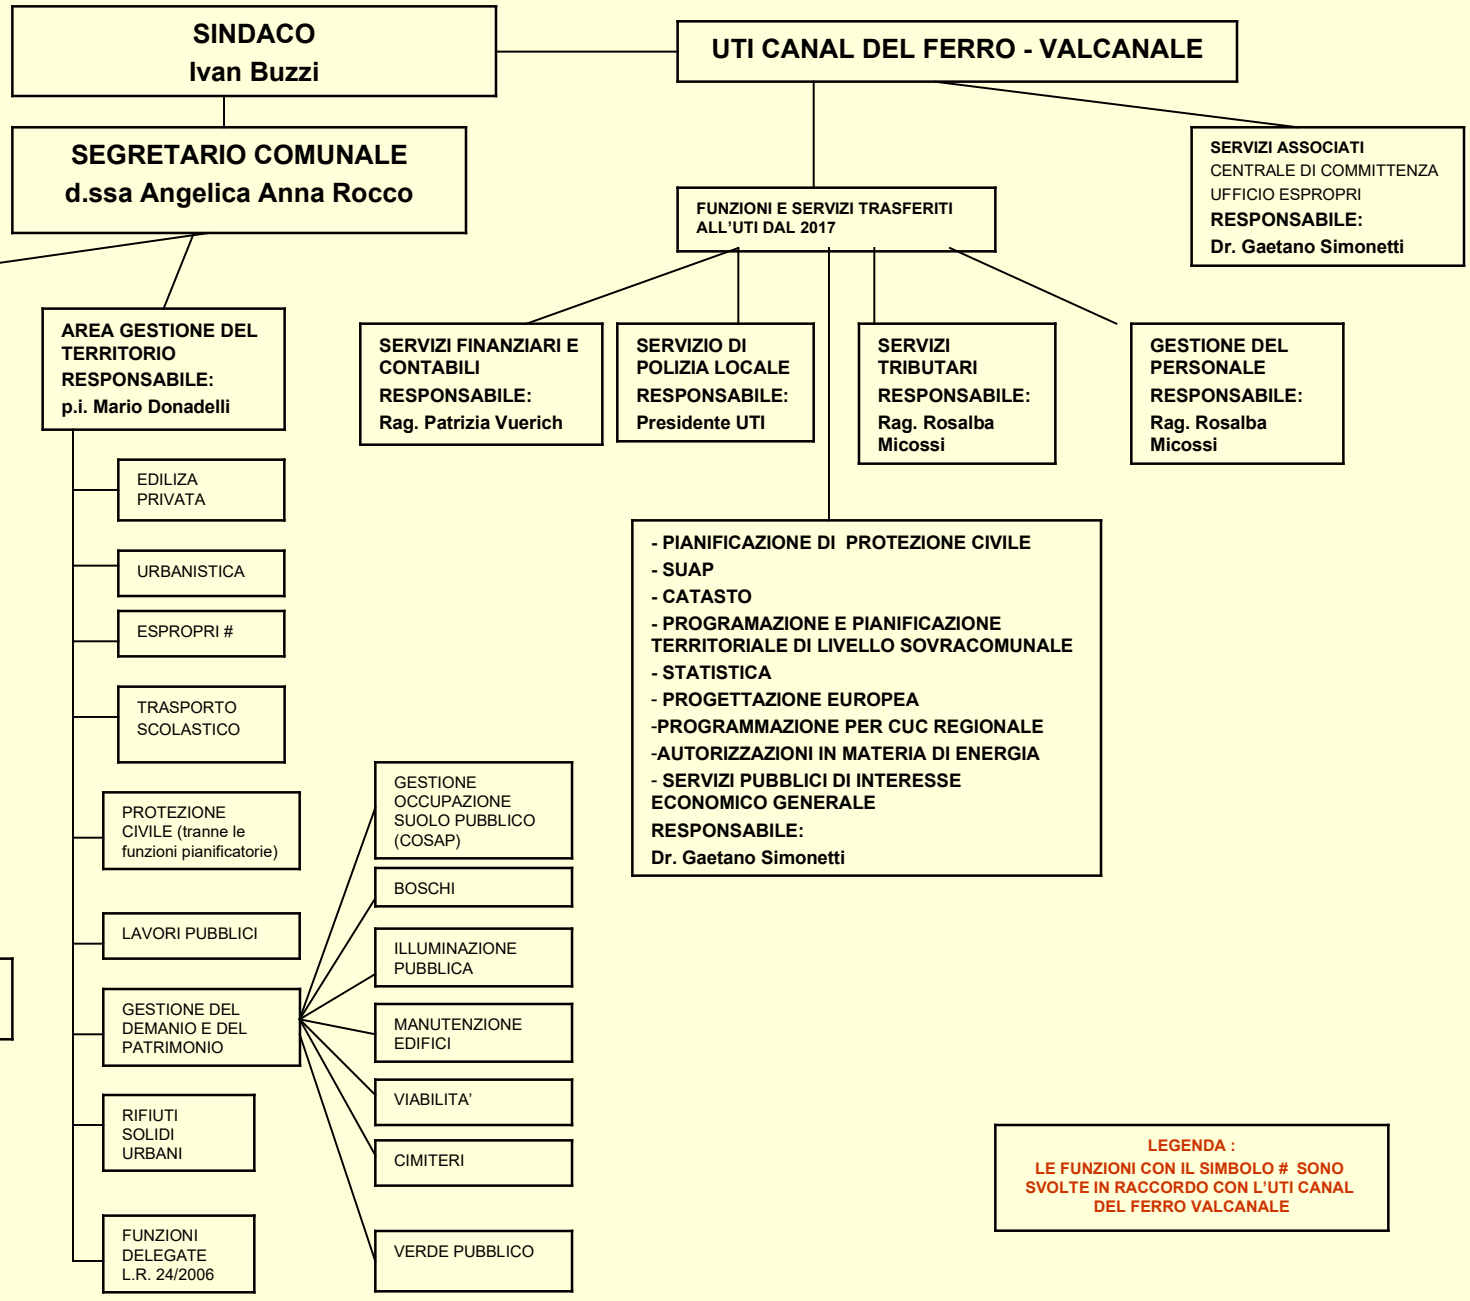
SINDACO
Ivan Buzzi

UTI CANAL DEL FERRO - VALCANALE

SEGRETARIO COMUNALE
d.ssa Angelica Anna Rocco

SERVIZI ASSOCIATI
CENTRALE DI COMMITTENZA
UFFICIO ESPROPRI
RESPONSABILE:
Dr. Gaetano Simonetti

FUNZIONI E SERVIZI TRASFERITI ALL'UTI DAL 2017

AREA GESTIONE DEL TERRITORIO
RESPONSABILE:
p.i. Mario Donadelli

SERVIZI FINANZIARI E CONTABILI
RESPONSABILE:
Rag. Patrizia Vuerich

SERVIZIO DI POLIZIA LOCALE
RESPONSABILE:
Presidente UTI

SERVIZI TRIBUTARI
RESPONSABILE:
Rag. Rosalba Micossi

GESTIONE DEL PERSONALE
RESPONSABILE:
Rag. Rosalba Micossi

EDILIZIA PRIVATA

URBANISTICA

ESPROPRI #

TRASPORTO SCOLASTICO

PROTEZIONE CIVILE (tranne le funzioni pianificatorie)

LAVORI PUBBLICI

GESTIONE DEL DEMANIO E DEL PATRIMONIO

RIFIUTI SOLIDI URBANI

FUNZIONI DELEGATE L.R. 24/2006

- PIANIFICAZIONE DI PROTEZIONE CIVILE
- SUAP
- CATASTO
- PROGRAMMAZIONE E PIANIFICAZIONE TERRITORIALE DI LIVELLO SOVRACOMUNALE
- STATISTICA
- PROGETTAZIONE EUROPEA
-PROGRAMMAZIONE PER CUC REGIONALE
-AUTORIZZAZIONI IN MATERIA DI ENERGIA
- SERVIZI PUBBLICI DI INTERESSE ECONOMICO GENERALE
RESPONSABILE:
Dr. Gaetano Simonetti

GESTIONE OCCUPAZIONE SUOLO PUBBLICO (COSAP)

BOSCHI

ILLUMINAZIONE PUBBLICA

MANUTENZIONE EDIFICI

VIABILITA'

CIMITERI

VERDE PUBBLICO

LEGENDA :
LE FUNZIONI CON IL SIMBOLO # SONO SVOLTE IN RACCORDO CON L'UTI CANAL DEL FERRO VALCANALE